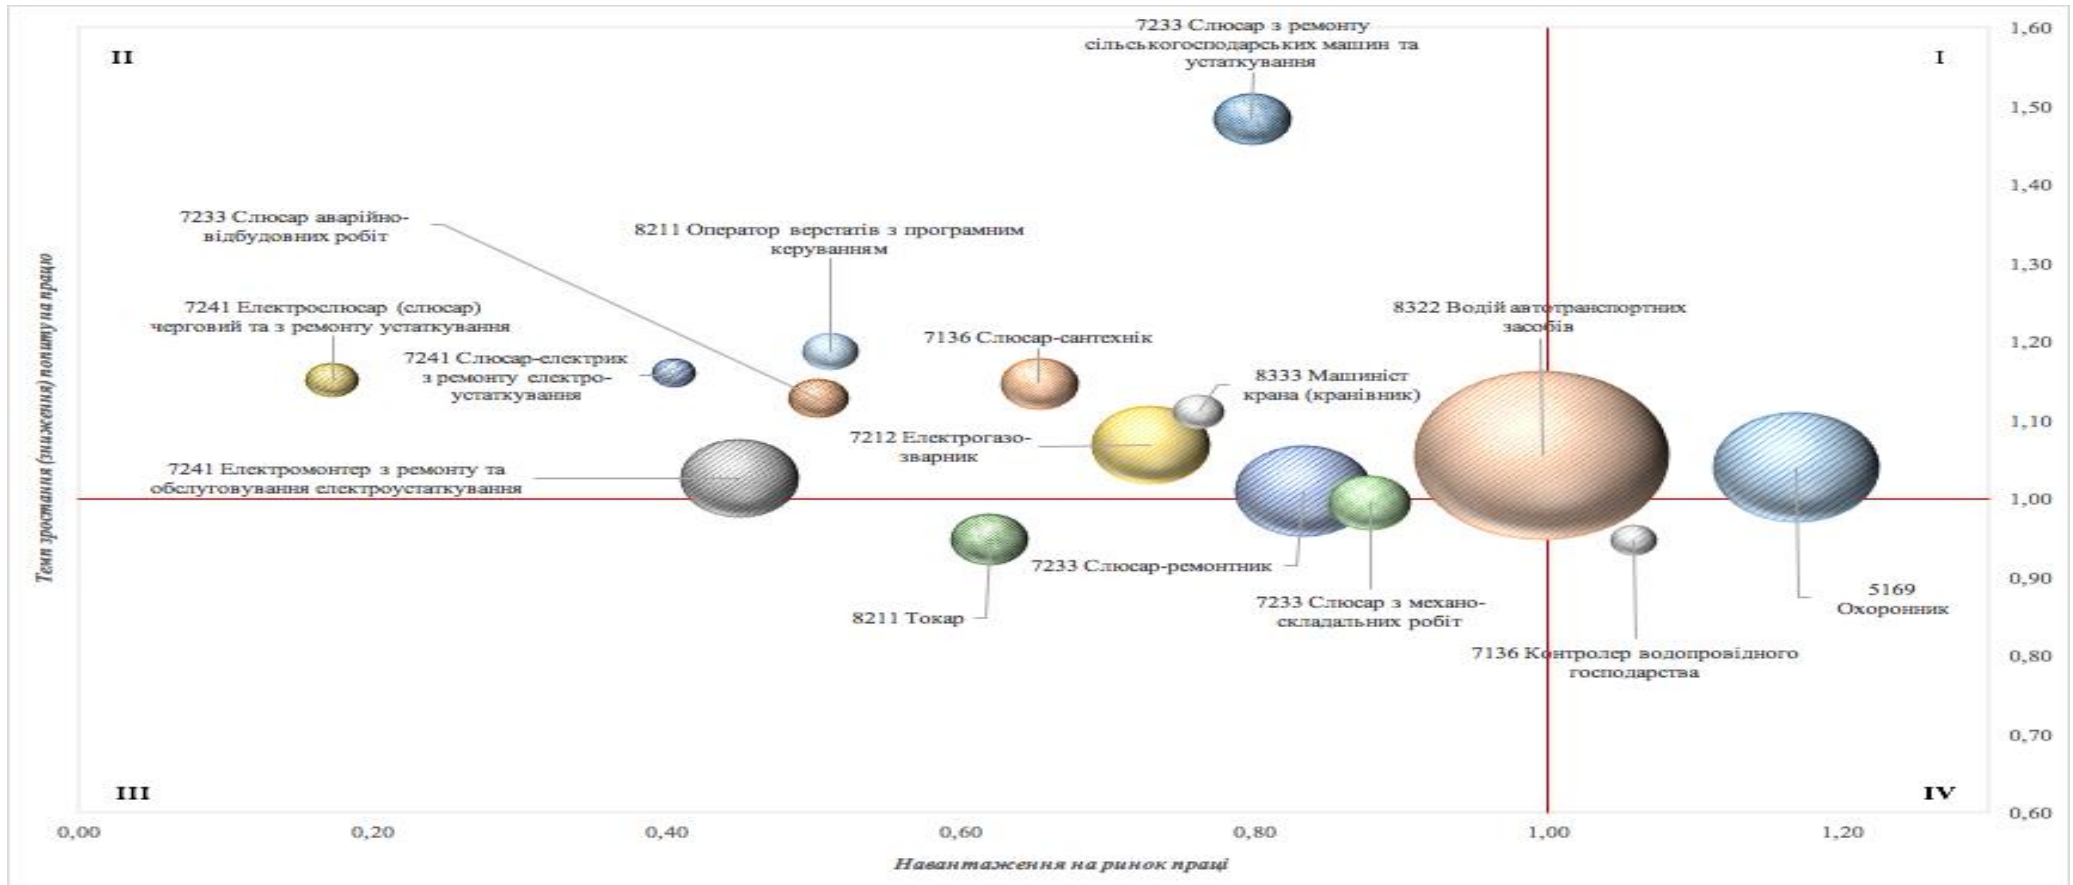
II

I

III

IV

7233 Слюсар з ремонту сільськогосподарських машин та устаткування

7233 Слюсар аварійно-відбудовних робіт

8211 Оператор верстатів з програмним керуванням

7241 Електрослюсар (слюсар) черговий та з ремонту устаткування

7241 Слюсар-електрик з ремонту електро-устаткування

7136 Слюсар-сантехнік

8322 Водій автотранспортних засобів

8333 Машиніст крана (кранівник)

7212 Електрогазо-зварник

7241 Електромонтер з ремонту та обслуговування електроустаткування

7233 Слюсар-ремонтник

8211 Токар

7233 Слюсар з механо-складальних робіт

5169 Охоронник

7136 Контролер водопровідного господарства

1,60
1,50
1,40
1,30
1,20
1,10
1,00
0,90
0,80
0,70
0,60

0,00
0,20
0,40
0,60
0,80
1,00
1,20

Темп зростання (зниження) попиту на працю

Навантаження на ринок праці